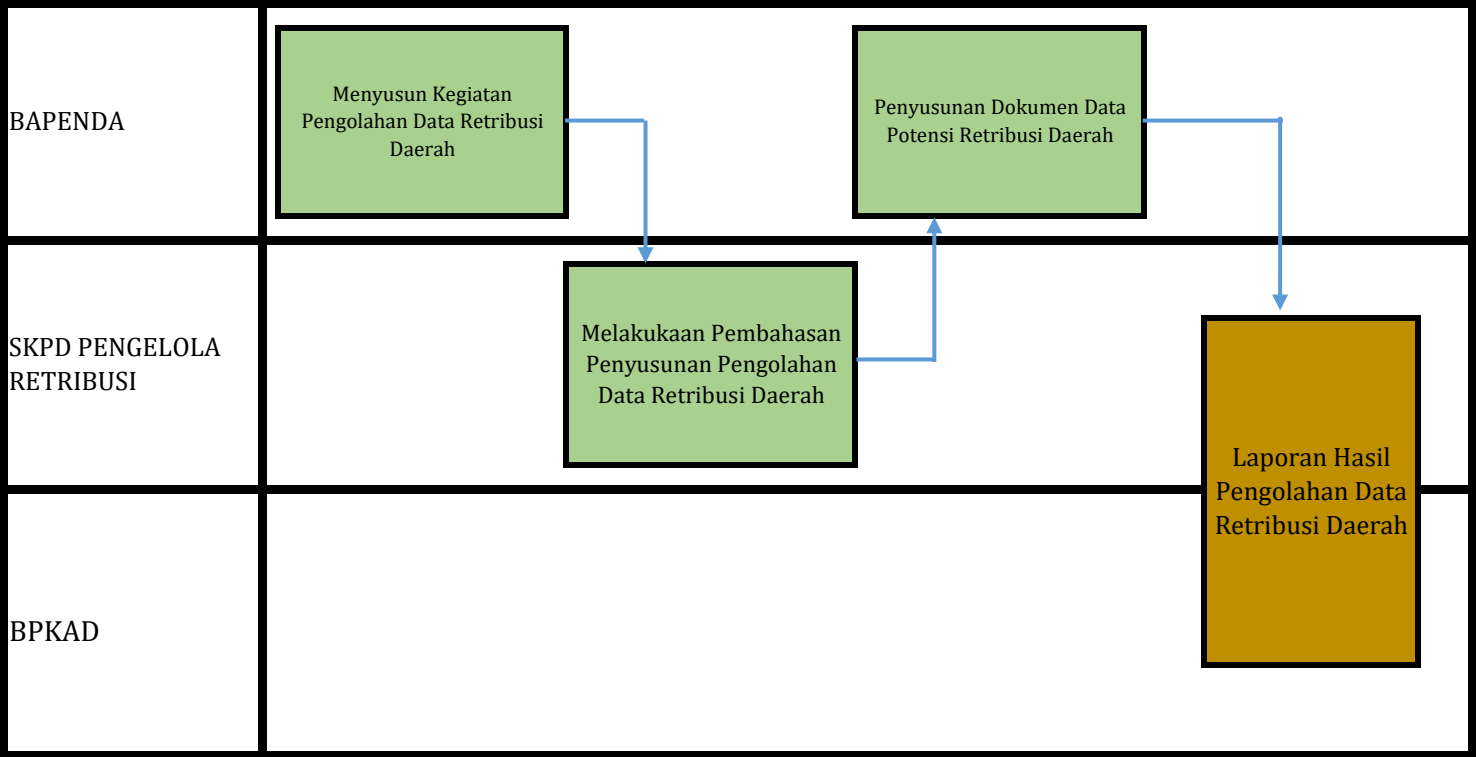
BAPENDA

Menyusun Kegiatan Pengolahan Data Retribusi Daerah

Penyusunan Dokumen Data Potensi Retribusi Daerah

SKPD PENGELOLA RETRIBUSI

Melakukaan Pembahasan Penyusunan Pengolahan Data Retribusi Daerah

Laporan Hasil Pengolahan Data Retribusi Daerah

BPKAD